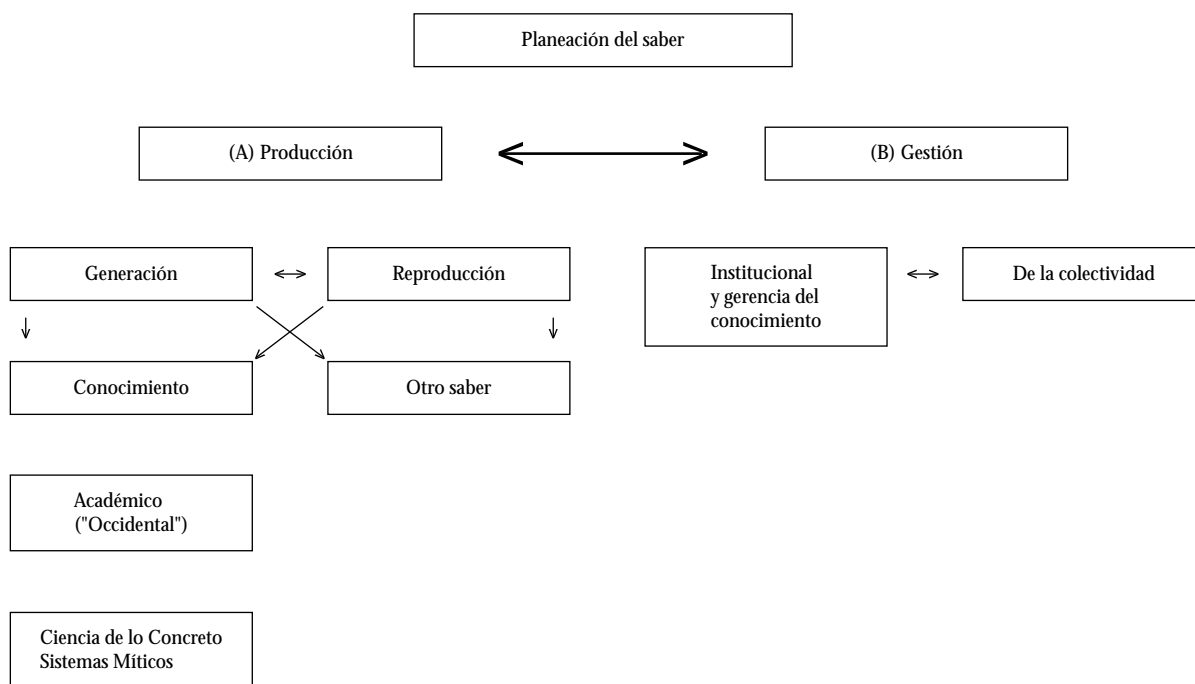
Planeación del saber

(A) Producción

(B) Gestión

Generación

Reproducción

Institucional y gerencia del conocimiento

De la colectividad

Conocimiento

Otro saber

Académico ("Occidental")

Ciencia de lo Concreto
Sistemas Míticos